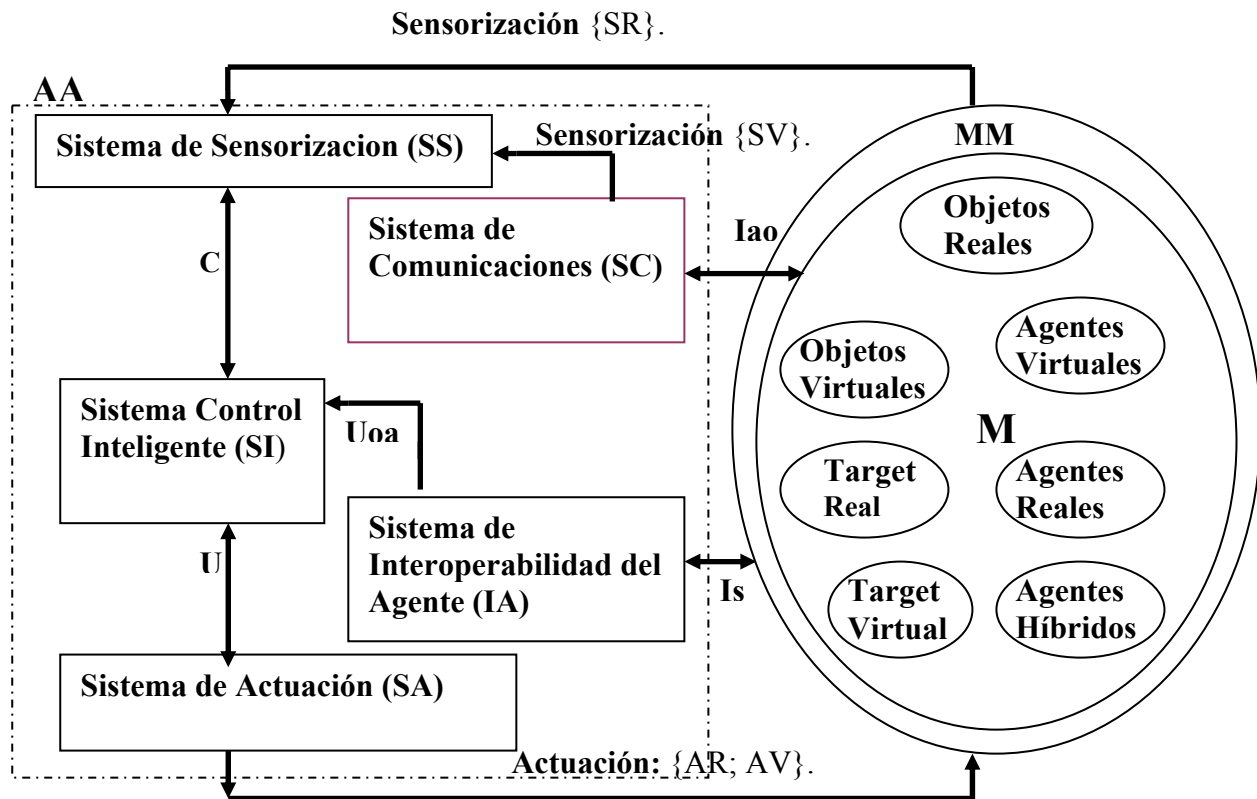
Sensorización {SR}.

AA

Sistema de Sensorizacion (SS)

Sensorización {SV}.

MM

Sistema de Comunicaciones (SC)

Iao

Objetos Reales

C

Objetos Virtuales

Agentes Virtuales

Sistema Control Inteligente (SI)

Uoa

M

Target Real

Agentes Reales

Sistema de Interoperabilidad del Agente (IA)

U

Is

Target Virtual

Agentes Híbridos

Sistema de Actuación (SA)

Actuación: {AR; AV}.